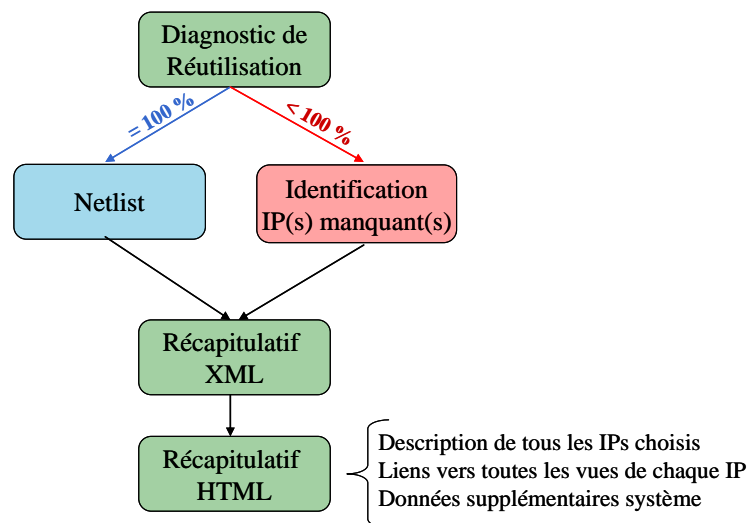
Diagnostic de Réutilisation

= 100 %

< 100 %

Netlist

Identification IP(s) manquant(s)

Récapitulatif XML

Récapitulatif HTML

Description de tous les IPs choisis
Liens vers toutes les vues de chaque IP
Données supplémentaires système